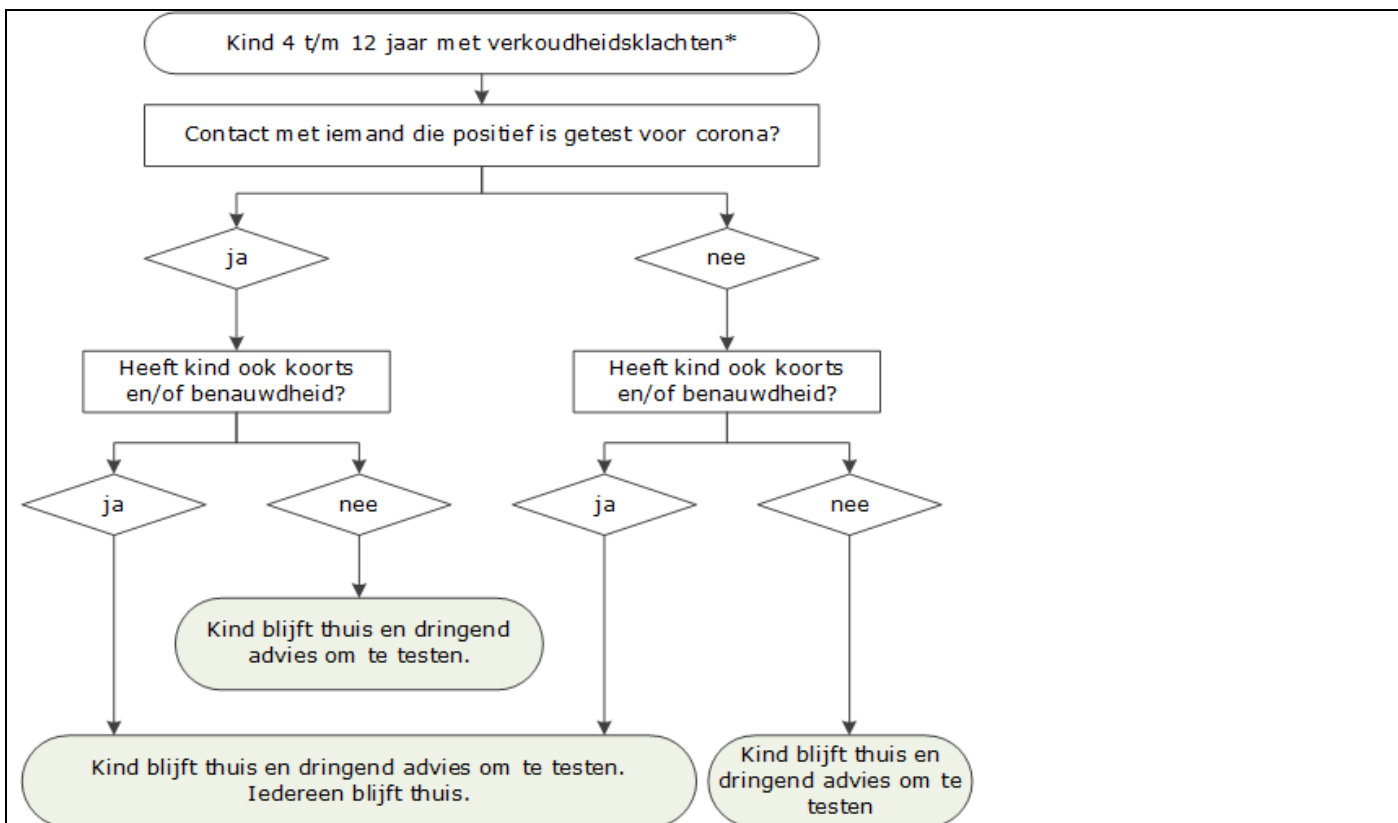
Kind 4 t/m 12 jaar met verkoudheidsklachten*

Contact met iemand die positief is getest voor corona?

ja

nee

Heeft kind ook koorts en/of benauwdheid?

Heeft kind ook koorts en/of benauwdheid?

ja

nee

ja

nee

Kind blijft thuis en dringend advies om te testen.

Kind blijft thuis en dringend advies om te testen. Iedereen blijft thuis.

Kind blijft thuis en dringend advies om te testen